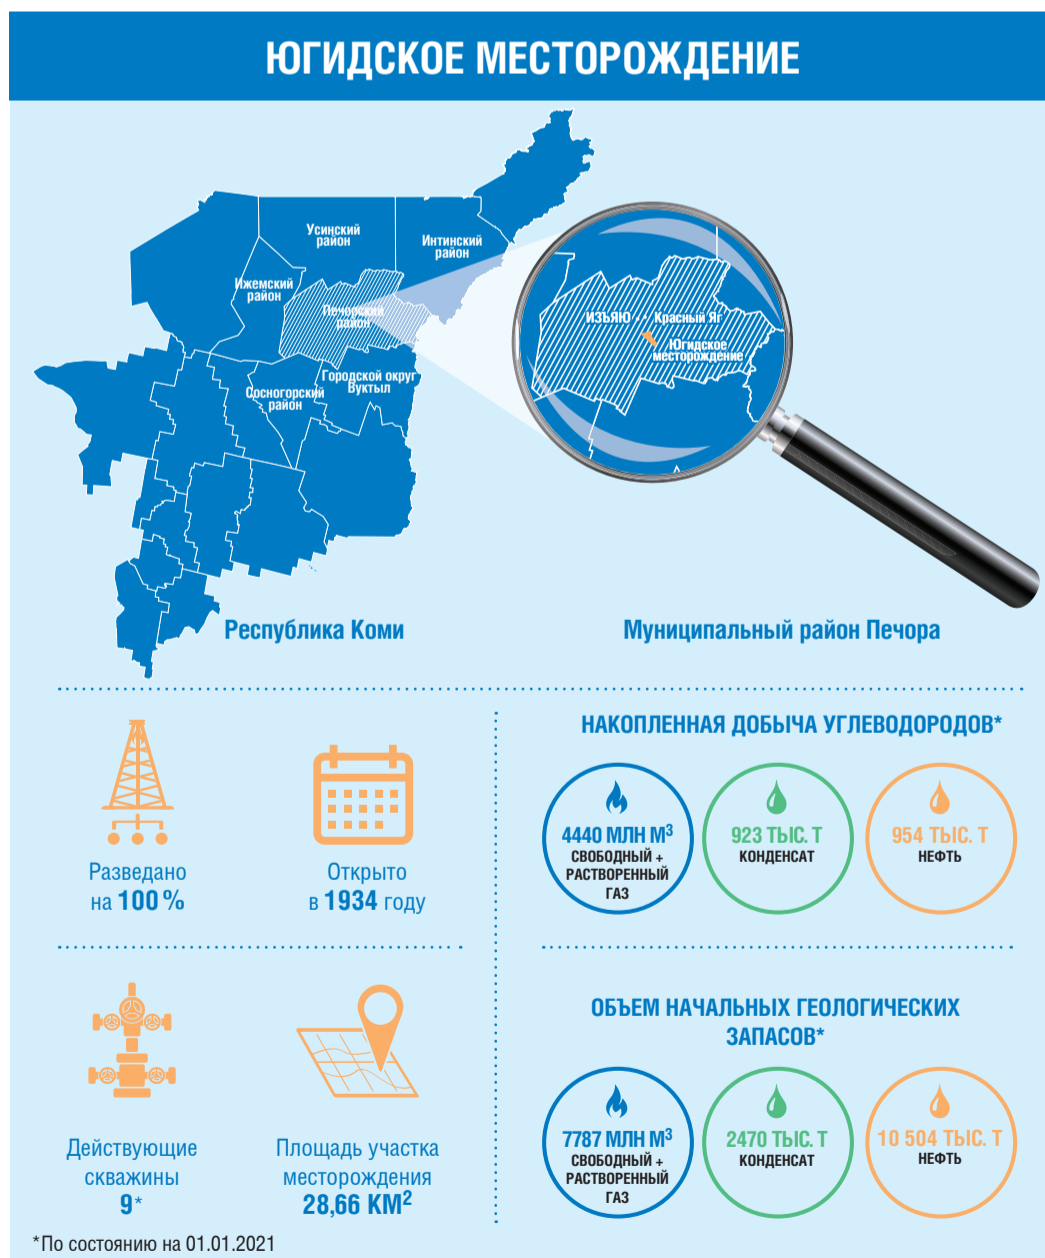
ЮГИДСКОЕ МЕСТОРОЖДЕНИЕ

Усинский район
Интинский район
Ижемский район
Печорский район
Сосногорский район
Городской округ Вуктыл

ИЗЪЯЮ
Красный Яг
Югидское месторождение

Республика Коми

Муниципальный район Печора

Разведано на 100 %

Открыто в 1934 году

Действующие скважины 9*

Площадь участка месторождения 28,66 КМ$^2$

НАКОПЛЕННАЯ ДОБЫЧА УГЛЕВОДОРОДОВ*

4440 МЛН М$^3$ СВОБОДНЫЙ + РАСТВОРЕННЫЙ ГАЗ

923 ТЫС. Т КОНДЕНСАТ

954 ТЫС. Т НЕФТЬ

ОБЪЕМ НАЧАЛЬНЫХ ГЕОЛОГИЧЕСКИХ ЗАПАСОВ*

7787 МЛН М$^3$ СВОБОДНЫЙ + РАСТВОРЕННЫЙ ГАЗ

2470 ТЫС. Т КОНДЕНСАТ

10 504 ТЫС. Т НЕФТЬ

*По состоянию на 01.01.2021